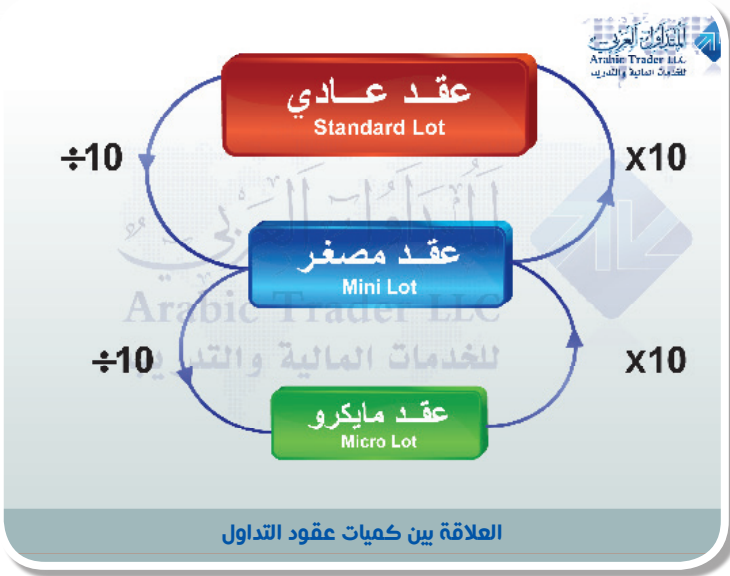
المتداول العربي
Arabic Trader LLC
للخدمات المالية والتدريب

عقد عادي
Standard Lot

÷10

x10

عقد مصغر
Mini Lot

المتداول العربي
Arabic Trader LLC
للخدمات المالية والتدريب

÷10

x10

عقد مايكرو
Micro Lot

العلاقة بين كميات عقود التداول